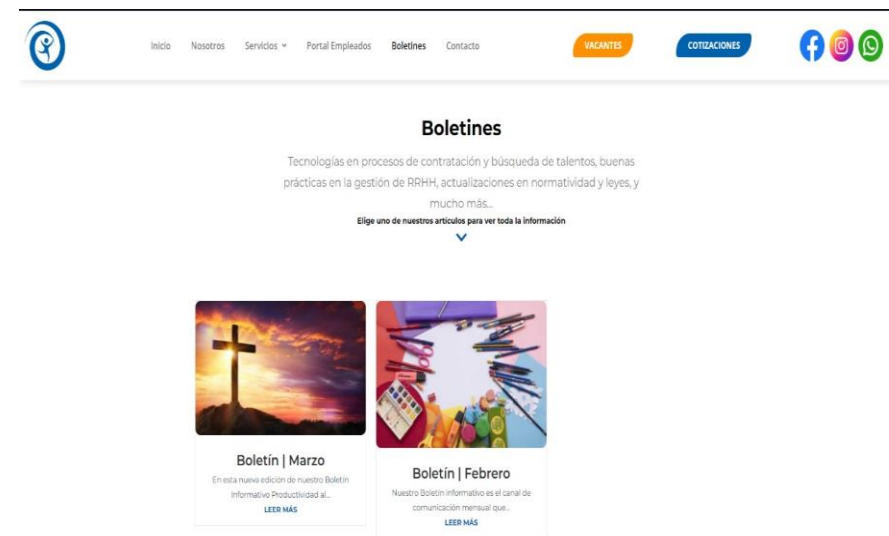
Inicio Nosotros Servicios Portal Empleados Boletines Contacto VACANTES COTIZACIONES

Boletines

Tecnologías en procesos de contratación y búsqueda de talentos, buenas prácticas en la gestión de RRHH, actualizaciones en normatividad y leyes, y mucho más...

Elige uno de nuestros artículos para ver toda la información

Boletín | Marzo

En esta nueva edición de nuestro Boletín Informativo Productividad al...

LEER MÁS

Boletín | Febrero

Nuestro Boletín informativo es el canal de comunicación mensual que...

LEER MÁS